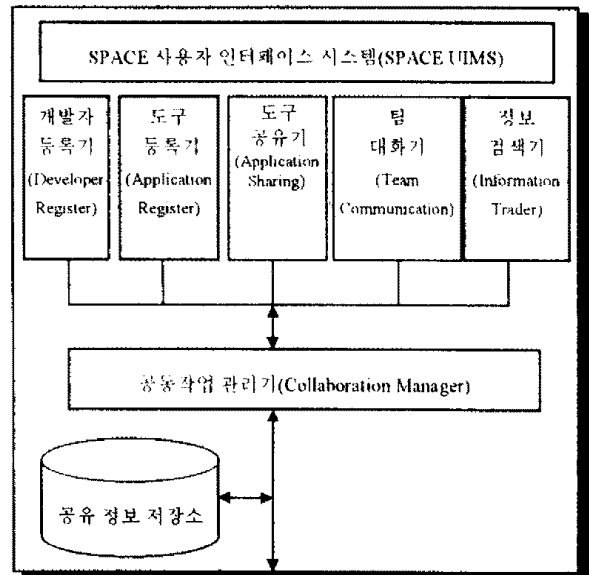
SPACE 사용자 인터페이스 시스템(SPACE UIMS)

개발자 등록기 (Developer Register)

도구 등록기 (Application Register)

도구 공유기 (Application Sharing)

팀 대화기 (Team Communication)

정보 검색기 (Information Trader)

공동작업 관리기(Collaboration Manager)

공유 정보 저장소